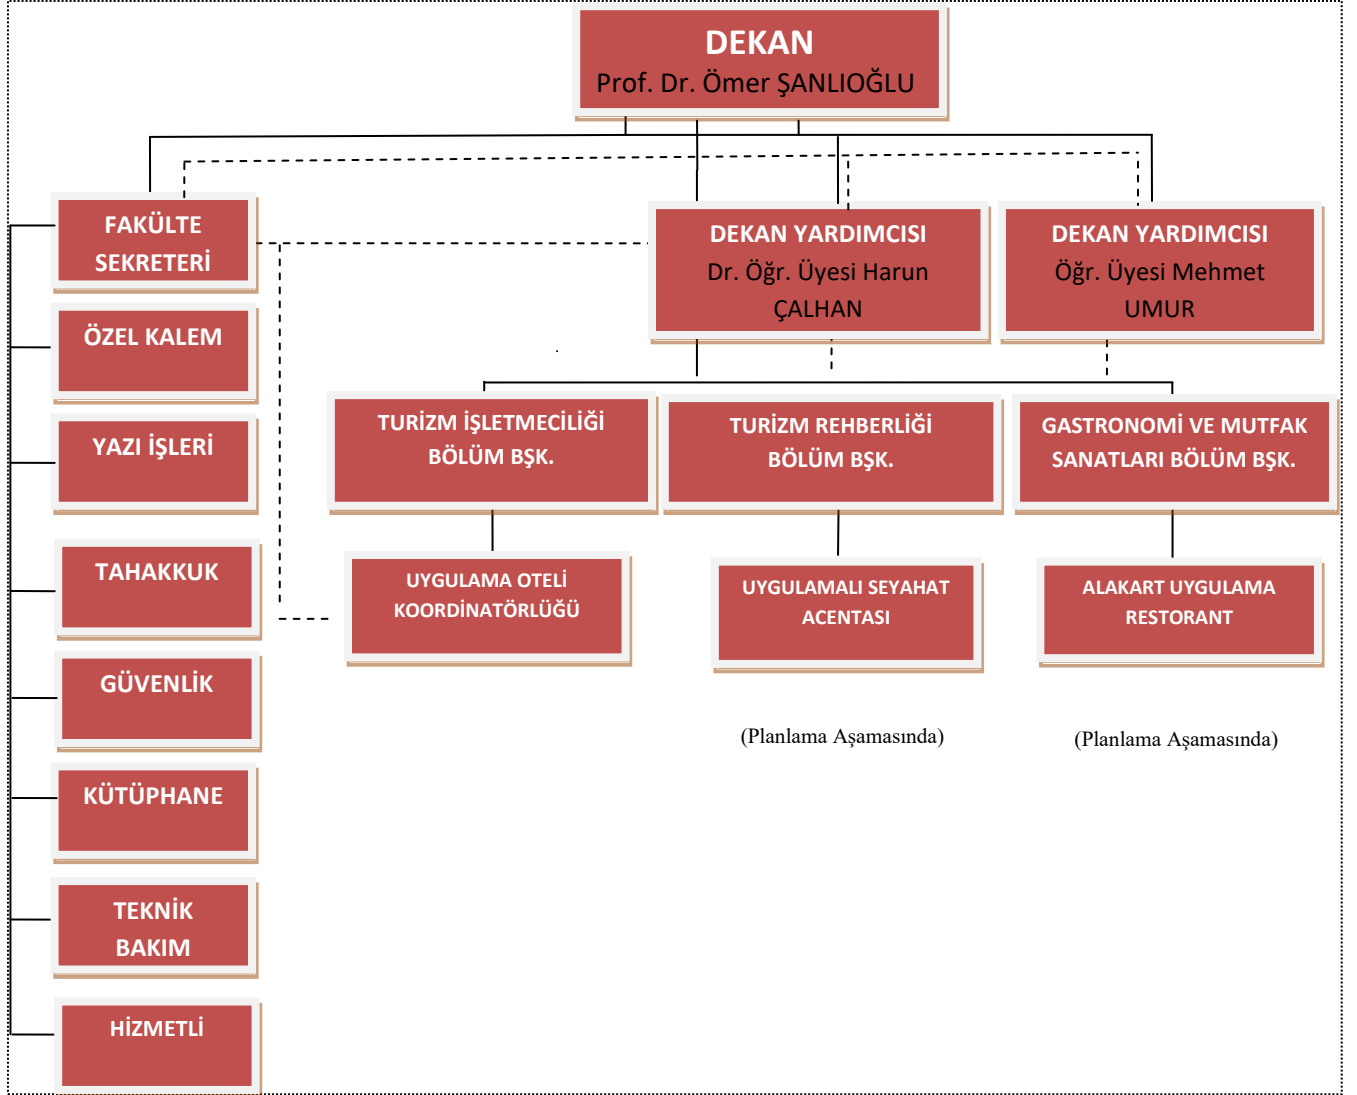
DEKAN
Prof. Dr. Ömer ŞANLIOĞLU

FAKÜLTE SEKRETERİ

ÖZEL KALEM

YAZI İŞLERİ

TAHAKKUK

GÜVENLİK

KÜTÜPHANE

TEKNİK BAKIM

HİZMETLİ

DEKAN YARDIMCISI
Dr. Öğr. Üyesi Harun ÇALHAN

DEKAN YARDIMCISI
Öğr. Üyesi Mehmet UMUR

TURİZM İŞLETMECİLİĞİ BÖLÜM BŞK.

TURİZM REHBERLİĞİ BÖLÜM BŞK.

GASTRONOMİ VE MUTFAK SANATLARI BÖLÜM BŞK.

UYGULAMA OTELİ KOORDİNATÖRLÜĞÜ

UYGULAMALI SEYAHAT ACENTASI

ALAKART UYGULAMA RESTORANT

(Planlama Aşamasında)

(Planlama Aşamasında)